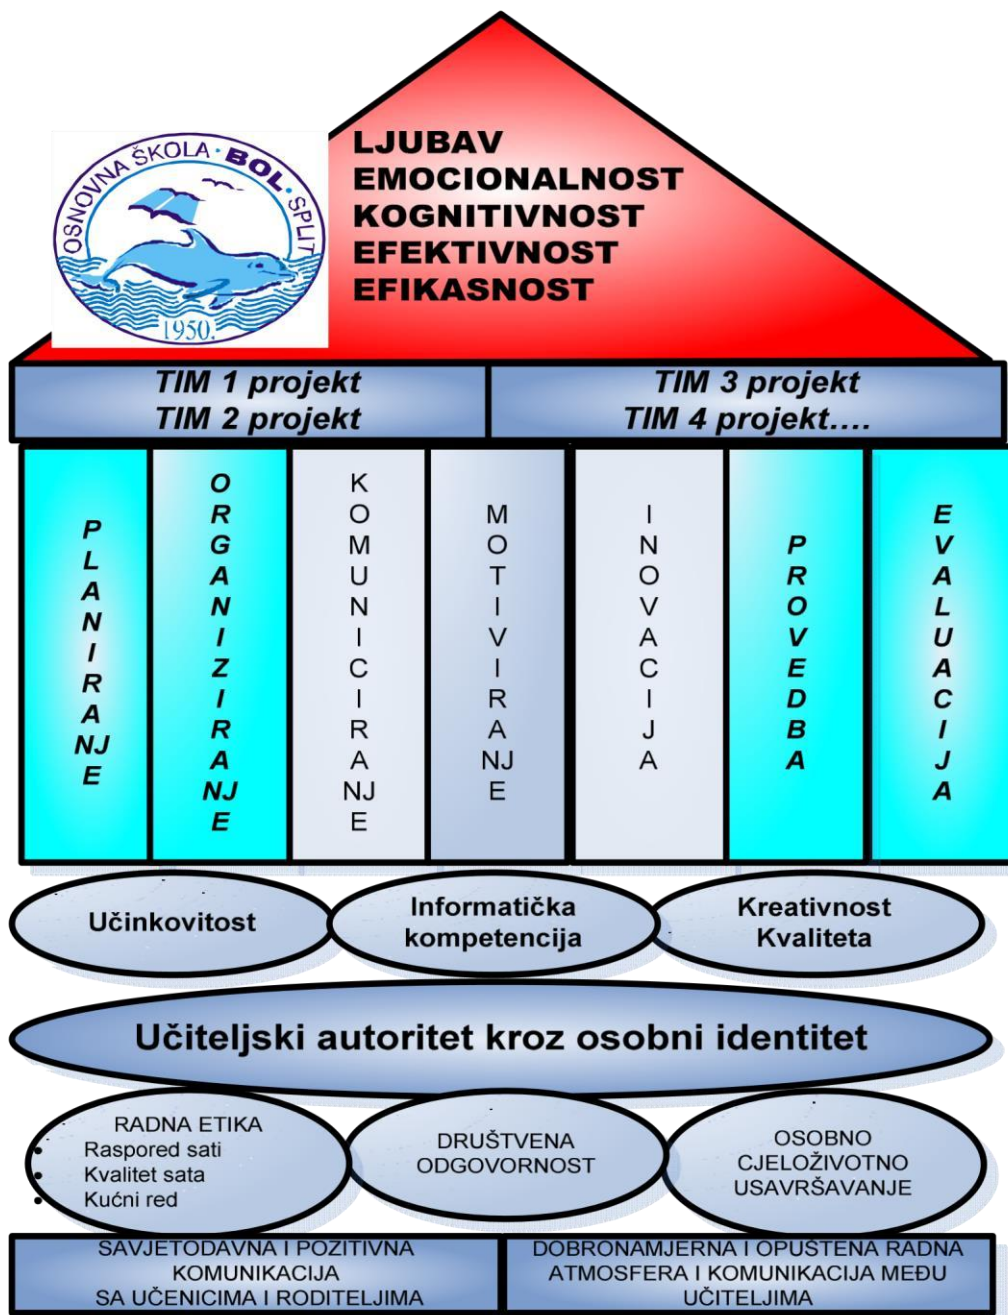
OSNOVNA ŠKOLA · BOL · SPLIT
1950.

LJUBAV
EMOCIONALNOST
KOGNITIVNOST
EFEKTIVNOST
EFIKASNOST

TIM 1 projekt
TIM 2 projekt

TIM 3 projekt
TIM 4 projekt....

PLANIRANJE

ORGANIZIRANJE

KOMUNICIRANJE

MOTIVIRANJE

INOVACIJA

PROVEDBA

EVALUACIJA

Učinkovitost

Informatička kompetencija

Kreativnost
Kvaliteta

Učiteljski autoritet kroz osobni identitet

RADNA ETIKA
• Raspored sati
• Kvalitet sata
• Kućni red

DRUŠTVENA ODGOVORNOST

OSOBNO CJELOŽIVOTNO USAVRŠAVANJE

SAVJETODAVNA I POZITIVNA KOMUNIKACIJA SA UČENICIMA I RODITELJIMA

DOBRONAMJERNA I OPUŠTENA RADNA ATMOSFERA I KOMUNIKACIJA MEĐU UČITELJIMA